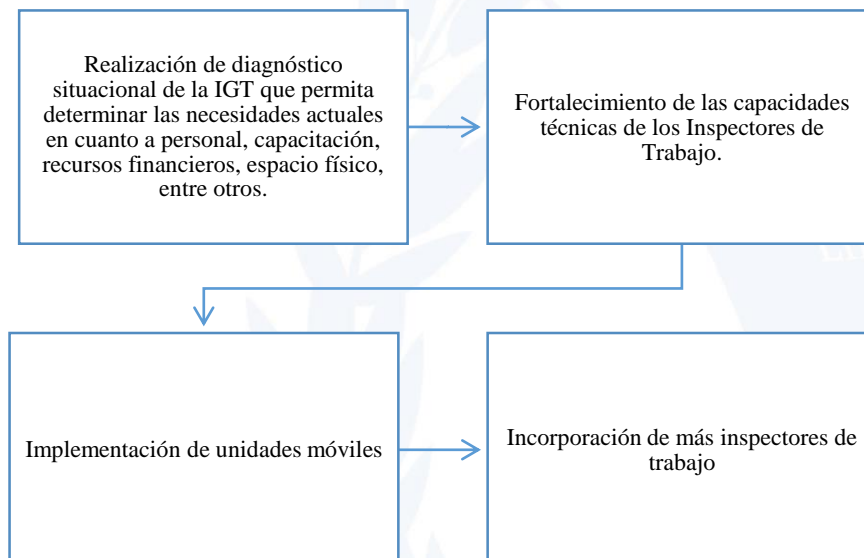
Realización de diagnóstico situacional de la IGT que permita determinar las necesidades actuales en cuanto a personal, capacitación, recursos financieros, espacio físico, entre otros.

Fortalecimiento de las capacidades técnicas de los Inspectores de Trabajo.

Implementación de unidades móviles

Incorporación de más inspectores de trabajo